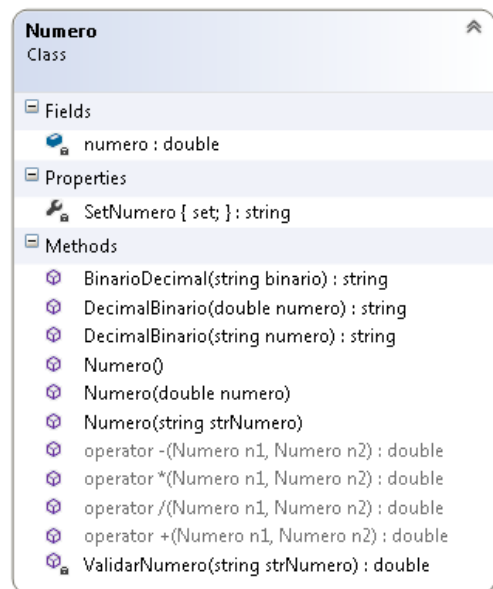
Numero
Class

Fields
numero : double

Properties
SetNumero { set; } : string

Methods
BinarioDecimal(string binario) : string
DecimalBinario(double numero) : string
DecimalBinario(string numero) : string
Numero()
Numero(double numero)
Numero(string strNumero)
operator -(Numero n1, Numero n2) : double
operator *(Numero n1, Numero n2) : double
operator /(Numero n1, Numero n2) : double
operator +(Numero n1, Numero n2) : double
ValidarNumero(string strNumero) : double